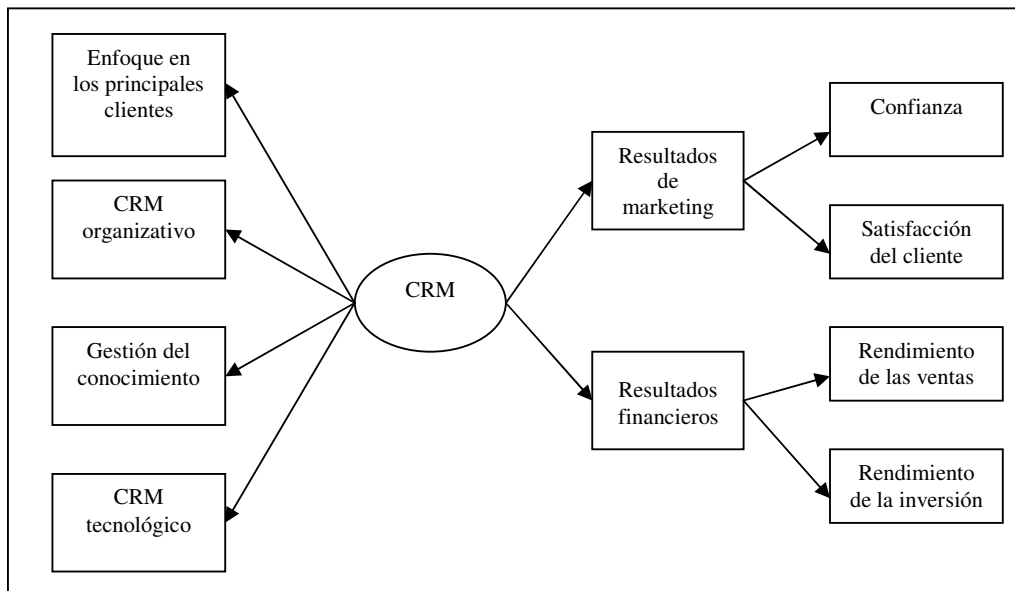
Enfoque en los principales clientes

CRM organizativo

Gestión del conocimiento

CRM tecnológico

CRM

Resultados de marketing

Resultados financieros

Confianza

Satisfacción del cliente

Rendimiento de las ventas

Rendimiento de la inversión